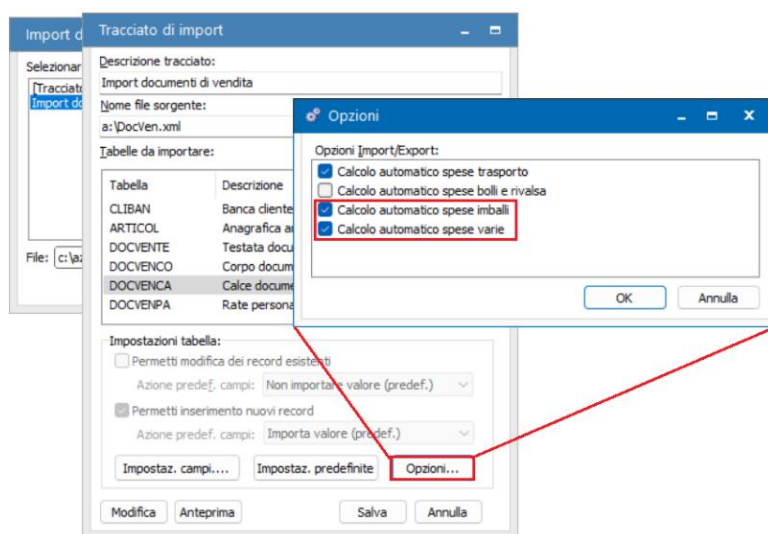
Import d

Selezionar

[Tracciato

Import do

File: c:\az

Tracciato di import

Descrizione tracciato:

Import documenti di vendita

Nome file sorgente:

a:\DocVen.xml

Tabelle da importare:

| Tabella | Descrizione |
|---|---|
| CLIBAN | Banca cliente |
| ARTICOL | Anagrafica ar |
| DOCVENTE | Testata docu |
| DOCVENCO | Corpo docum |
| DOCVENCA | Calce docume |
| DOCVENPA | Rate persona |

Impostazioni tabella:

Permetti modifica dei record esistenti

Azione predef. campi: Non importare valore (predef.)

Permetti inserimento nuovi record

Azione predef. campi: Importa valore (predef.)

Impostaz. campi....

Impostaz. predefinite

Opzioni...

Modifica

Anteprima

Salva

Annulla

Opzioni

Opzioni Import/Export:

Calcolo automatico spese trasporto

Calcolo automatico spese bolli e rivalsa

Calcolo automatico spese imballi

Calcolo automatico spese varie

OK

Annulla